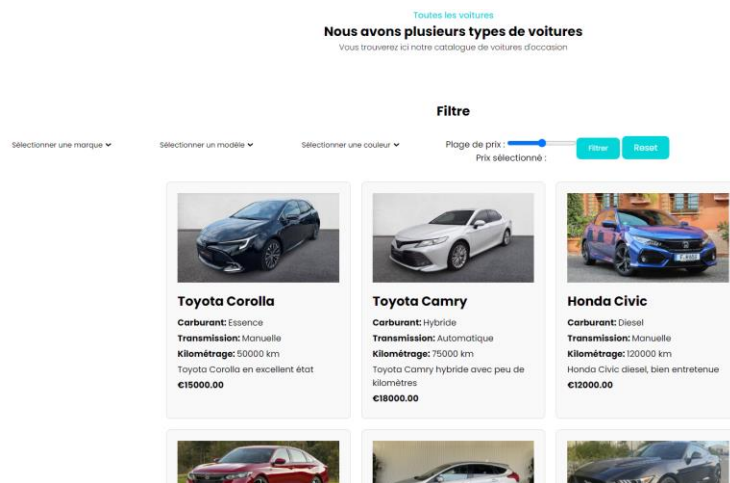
Toutes les voitures

Nous avons plusieurs types de voitures

Vous trouverez ici notre catalogue de voitures d'occasion

Filtre

Sélectionner une marque

Sélectionner un modèle

Sélectionner une couleur

Plage de prix :

Prix sélectionné :

Filtrer

Reset

Toyota Corolla

Carburant: Essence

Transmission: Manuelle

Kilométrage: 50000 km

Toyota Corolla en excellent état

€15000.00

Toyota Camry

Carburant: Hybride

Transmission: Automatique

Kilométrage: 75000 km

Toyota Camry hybride avec peu de kilomètres

€18000.00

Honda Civic

Carburant: Diesel

Transmission: Manuelle

Kilométrage: 120000 km

Honda Civic diesel, bien entretenue

€12000.00